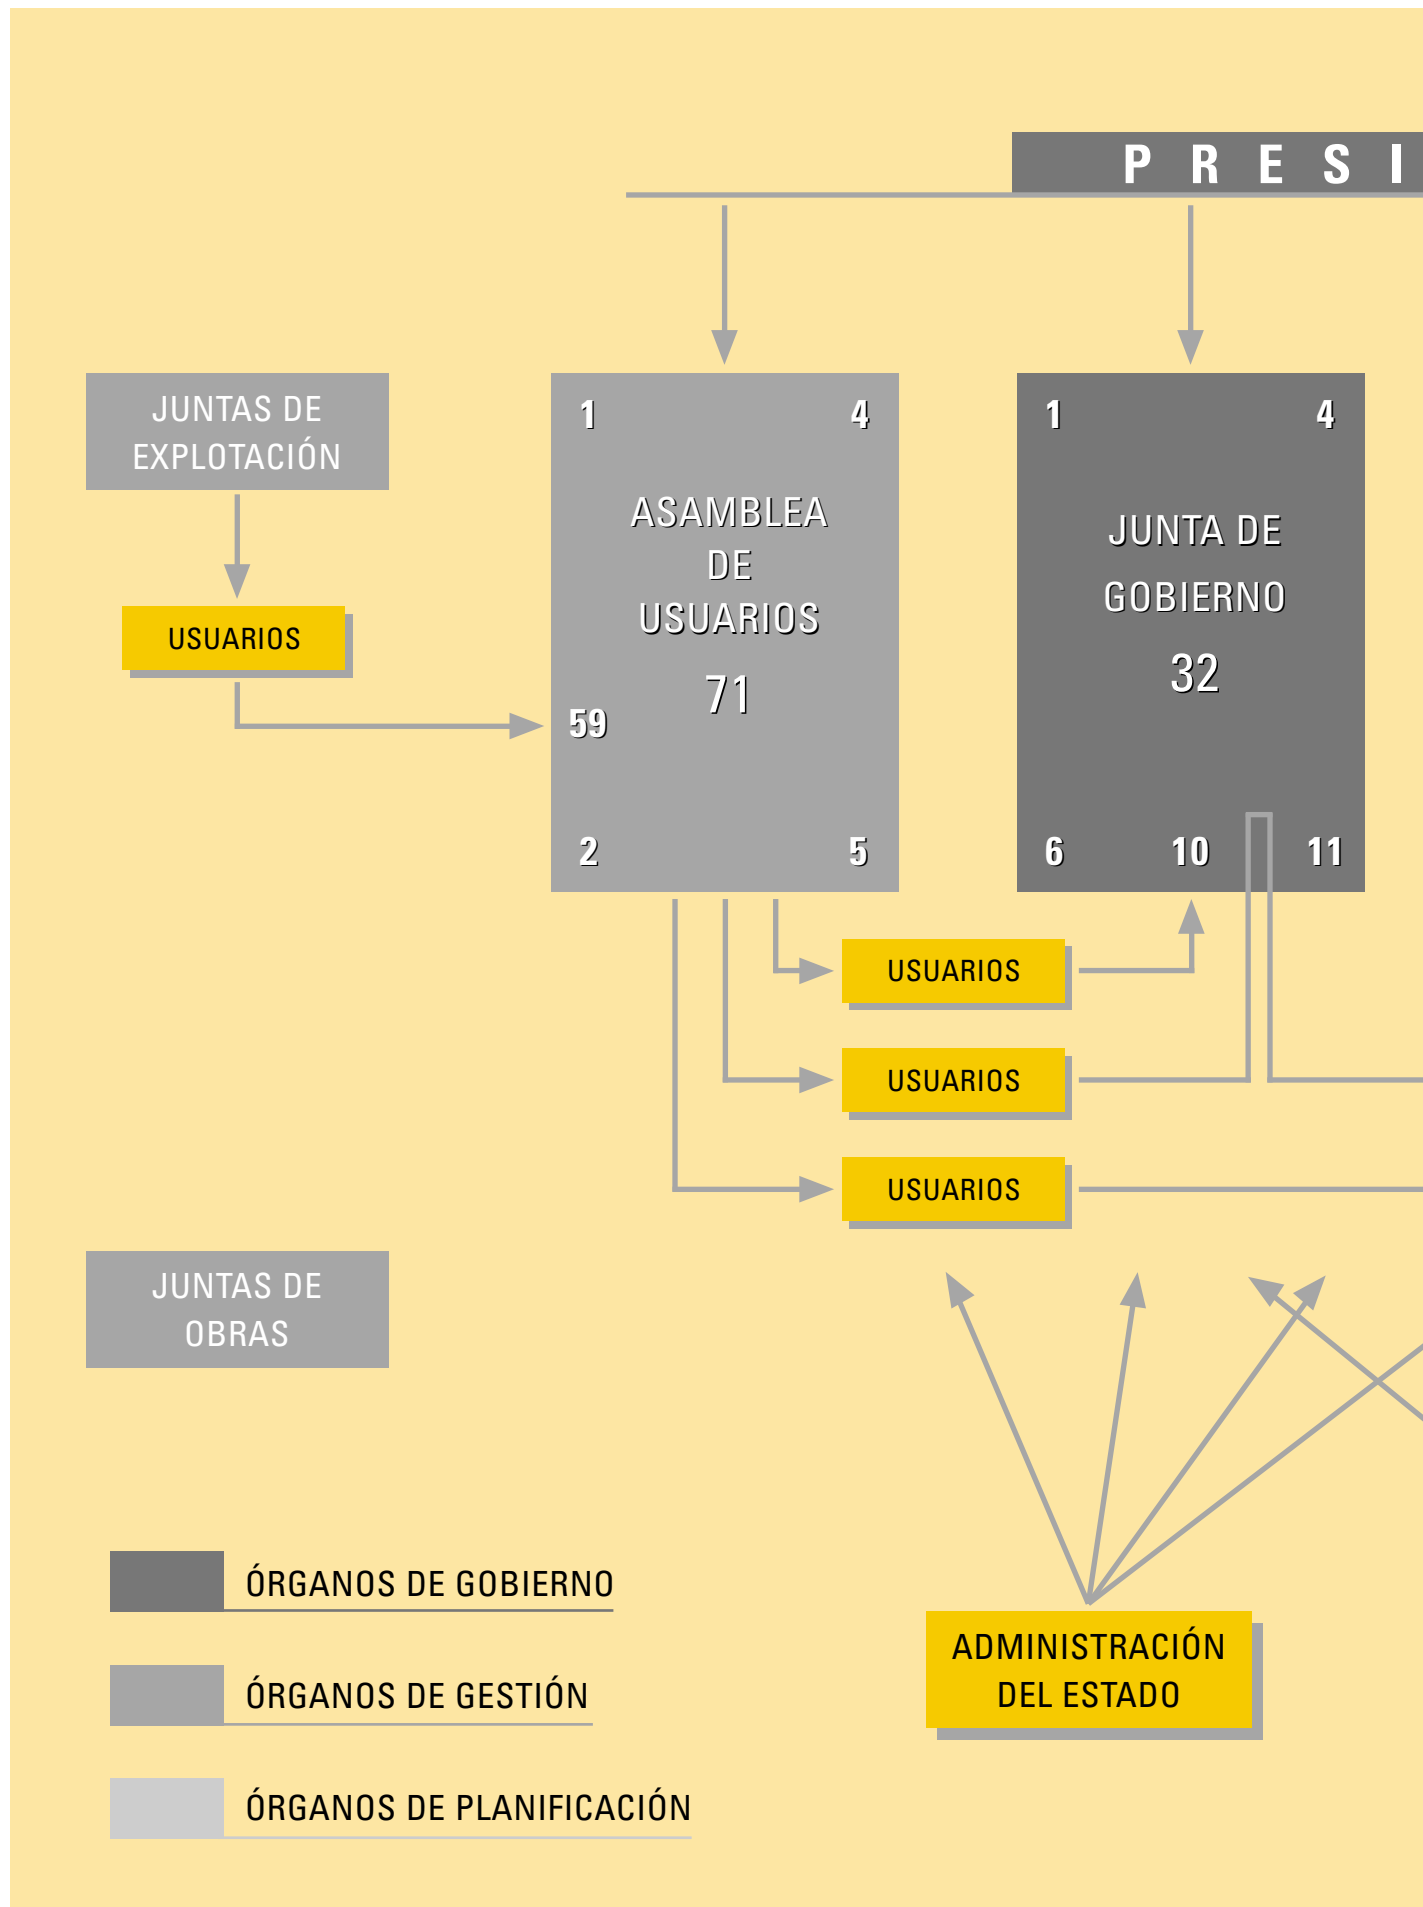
P R E S I

JUNTAS DE EXPLOTACIÓN

USUARIOS

1 4
ASAMBLEA DE USUARIOS
71
59
2 5

1 4
JUNTA DE GOBIERNO
32
6 10 11

USUARIOS

USUARIOS

USUARIOS

JUNTAS DE OBRAS

ÓRGANOS DE GOBIERNO

ÓRGANOS DE GESTIÓN

ÓRGANOS DE PLANIFICACIÓN

ADMINISTRACIÓN DEL ESTADO